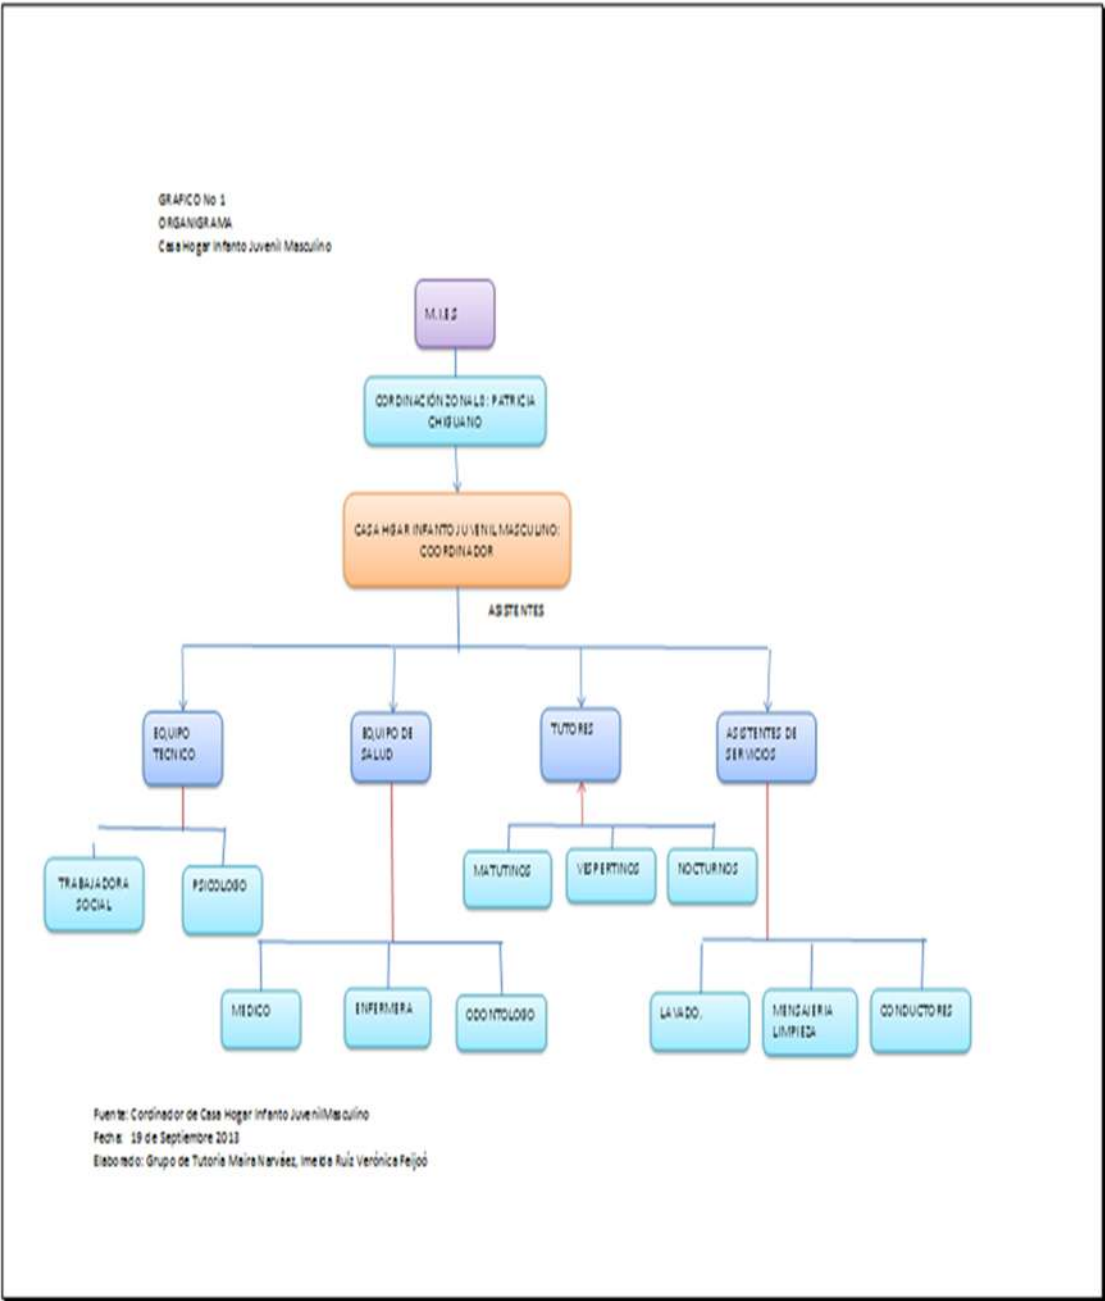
GRAFICO No 1
ORGANIGRAMA
Casa Hogar Infanto Juvenil Masculino

M.I.E.S

CORDINACIÓN ZONAL 3: PATRICIA CHISUANO

CASA HGAR INFANTO JUVENIL MASCULINO: COORDINADOR

ASISTENTES

EQUIPO TECNICO

EQUIPO DE SALUD

TUTORES

ASISTENTES DE SERVICIOS

TRABAJADORA SOCIAL

PSICOLOGO

MATUTINOS

VESPERTINOS

NOCTURNOS

MEDICO

ENFERMERA

ODONTOLOGO

LAVADO.

MENSAJERIA LIMPIEZA

CONDUCTORES

Fuente: Cordinador de Casa Hogar Infanto JuvenilMasculino
Fecha: 19 de Septiembre 2013
Elaborado: Grupo de Tutoría Maira Narváez, Imelda Ruiz Verónica Feijoó